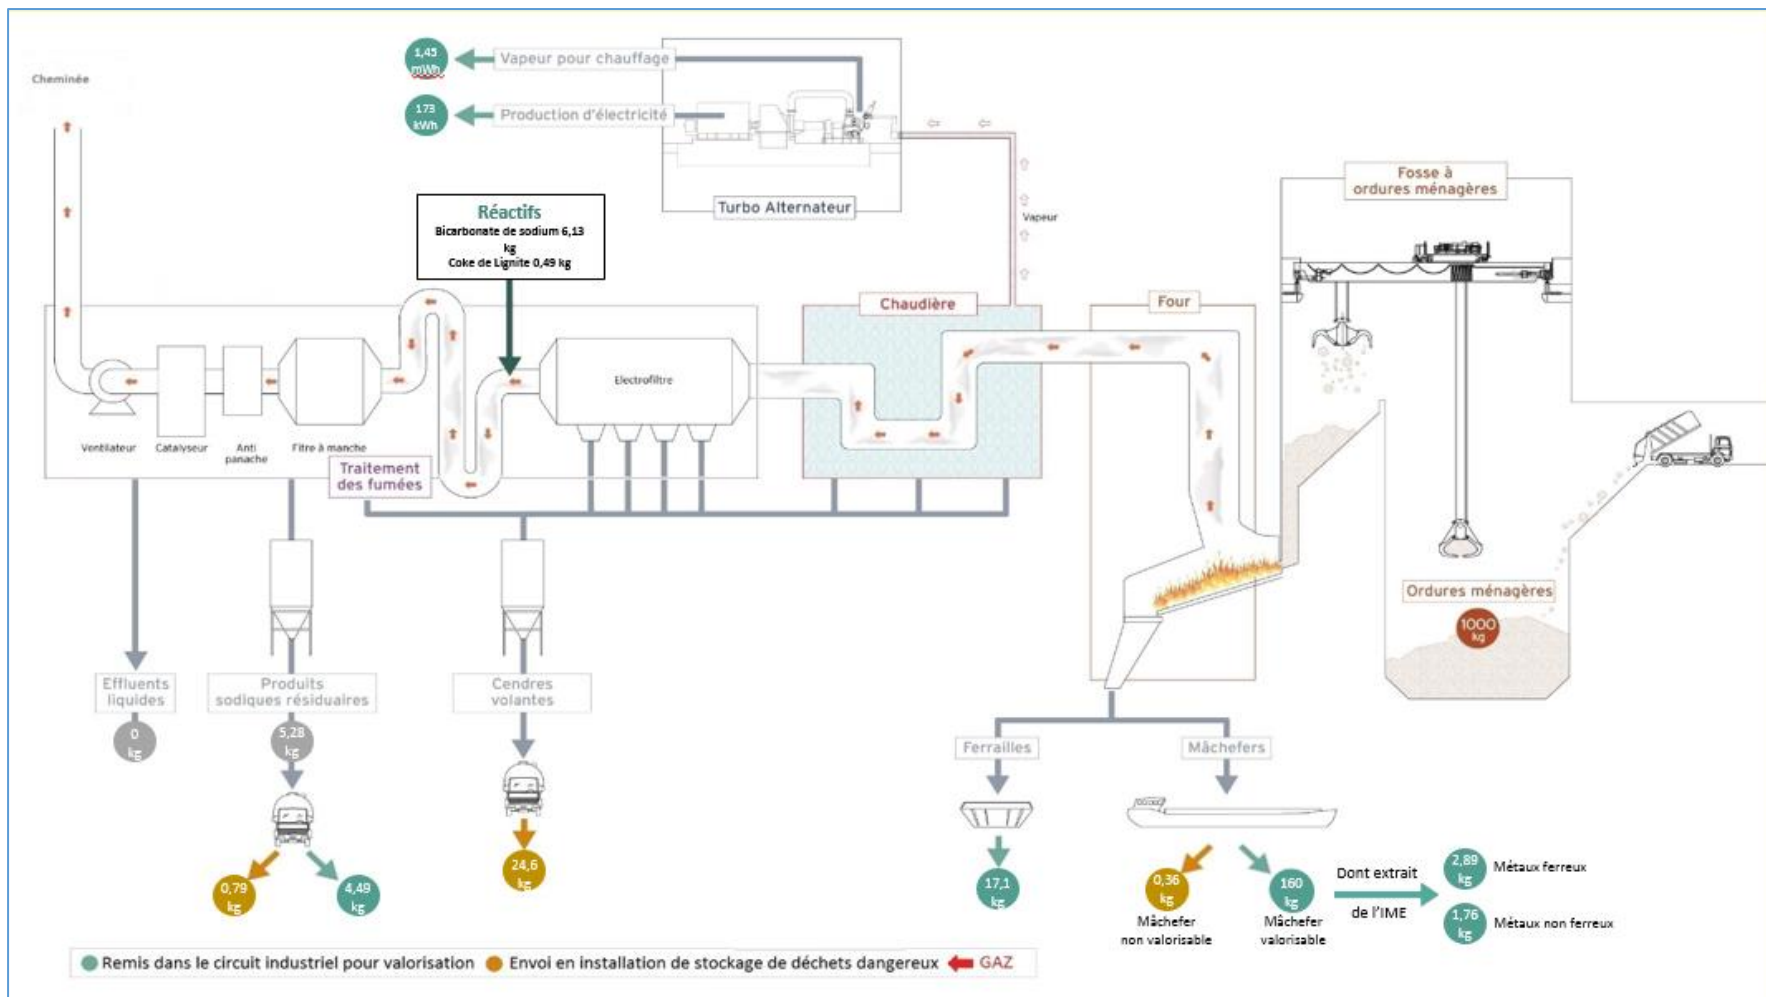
Cheminée

1,45 mWh
Vapeur pour chauffage

173 kWh
Production d'électricité

Turbo Alternateur

Vapeur

Réactifs
Bicarbonate de sodium 6,13 kg
Coke de Lignite 0,49 kg

Fosse à ordures ménagères

Chaudière

Four

Electrofiltre

Ventilateur
Catalyseur
Anti panache
Filtre à manche

Traitement des fumées

Ordures ménagères
1000 kg

Effluents liquides
0 kg

Produits sodiques résiduaires
5,28 kg

0,79 kg
4,49 kg

Cendres volantes

24,6 kg

Ferrailles
17,1 kg

Mâchefers

0,36 kg
Mâchefer non valorisable

160 kg
Mâchefer valorisable

Dont extrait de l'IME

2,89 kg Métaux ferreux
1,76 kg Métaux non ferreux

Remis dans le circuit industriel pour valorisation
Envoi en installation de stockage de déchets dangereux
GAZ